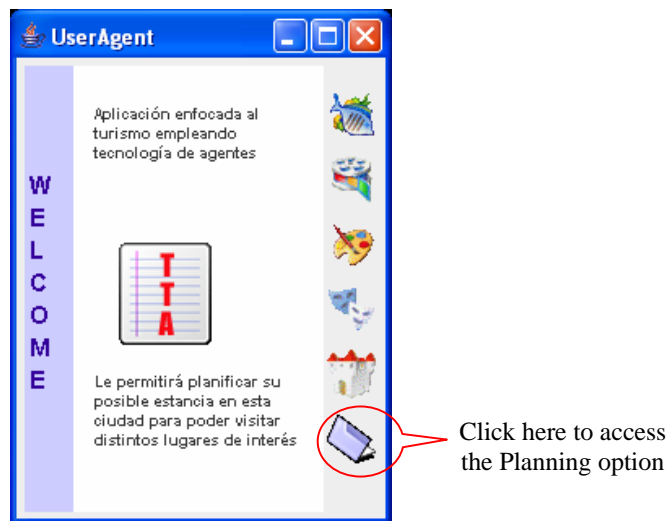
UserAgent

W
E
L
C
O
M
E

Aplicación enfocada al turismo empleando tecnología de agentes

TTA

Le permitirá planificar su posible estancia en esta ciudad para poder visitar distintos lugares de interés

Click here to access the Planning option